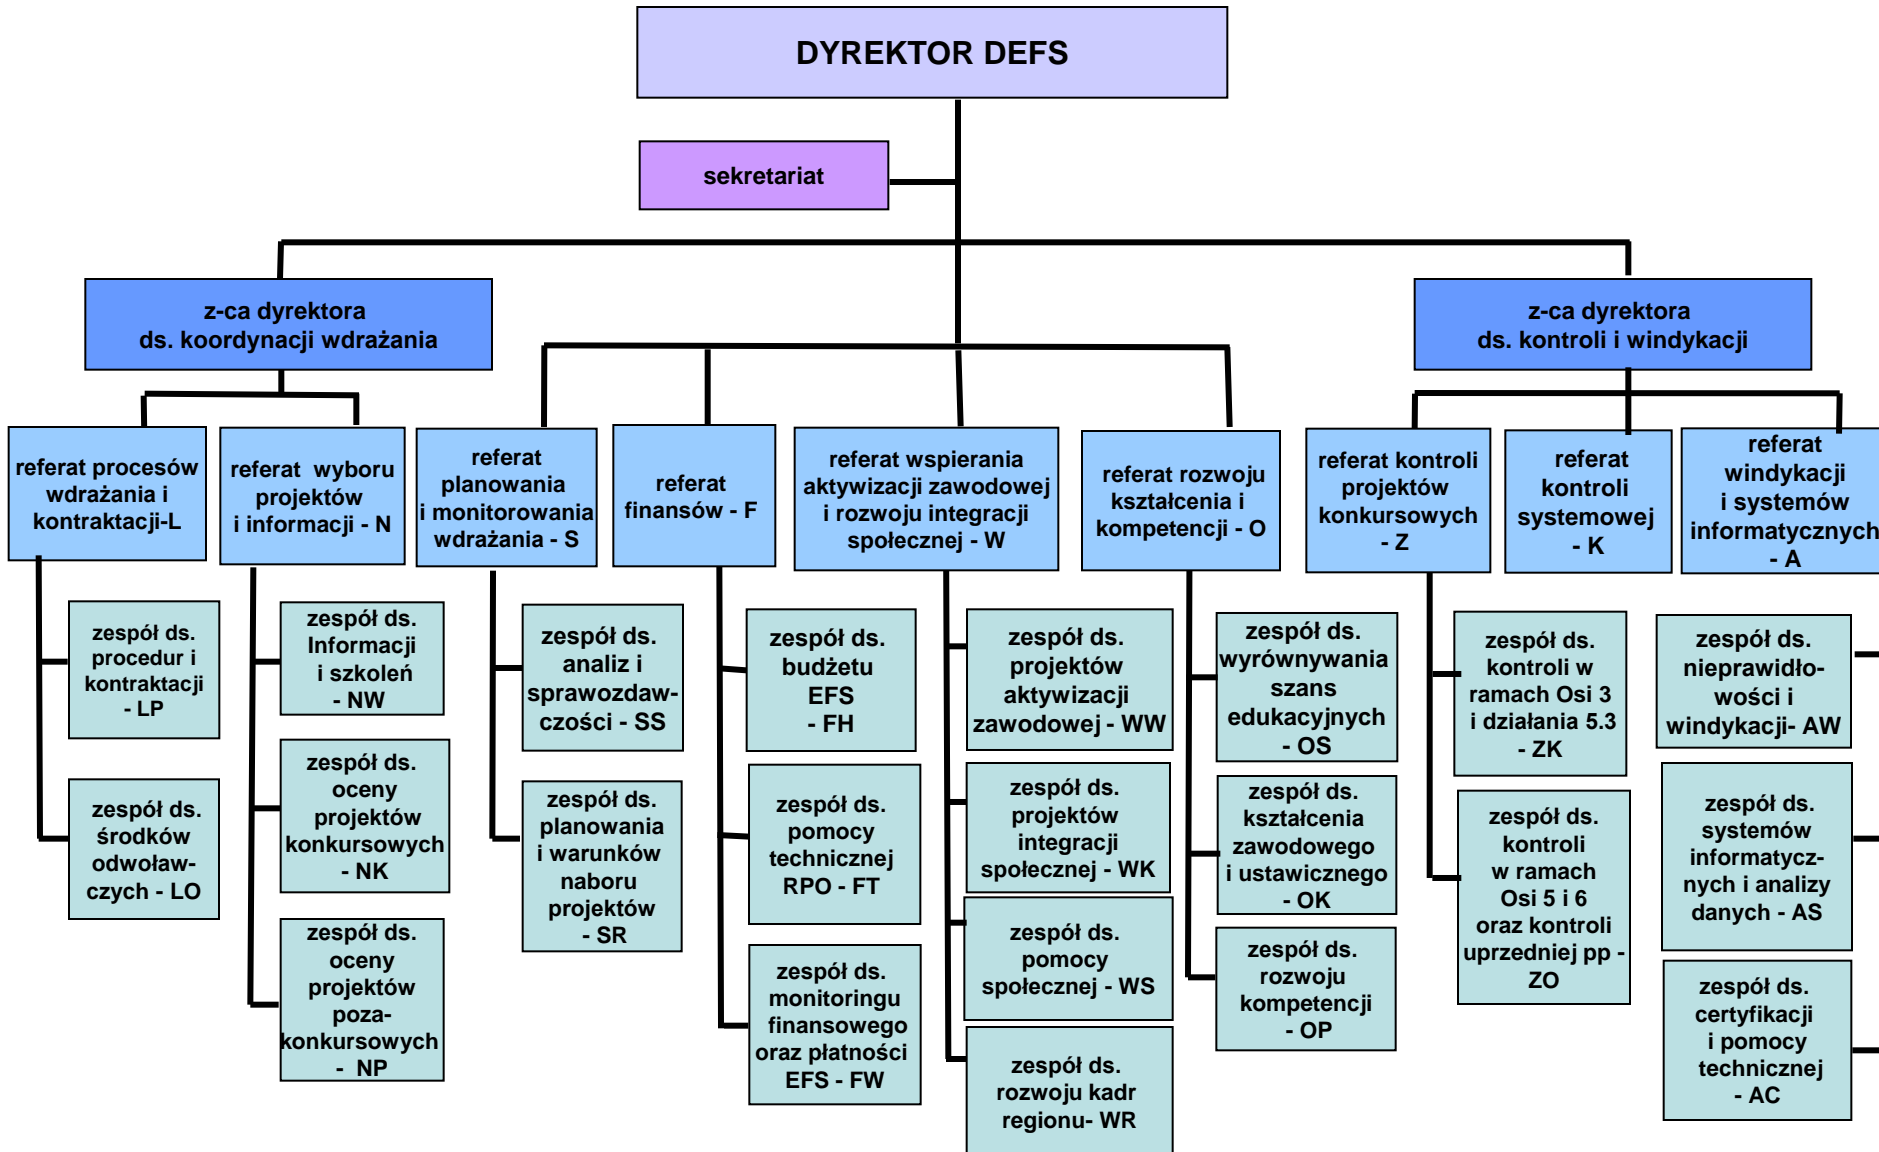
DYREKTOR DEFS

sekretariat

z-ca dyrektora ds. koordynacji wdrażania

z-ca dyrektora ds. kontroli i windykacji

referat procesów wdrażania i kontraktacji-L

zespół ds. procedur i kontraktacji - LP

zespół ds. środków odwoławczych - LO

referat wyboru projektów i informacji - N

zespół ds. Informacji i szkoleń - NW

zespół ds. oceny projektów konkursowych - NK

zespół ds. oceny projektów pozakonkursowych - NP

referat planowania i monitorowania wdrażania - S

zespół ds. analiz i sprawozdawczości - SS

zespół ds. planowania i warunków naboru projektów - SR

referat finansów - F

zespół ds. budżetu EFS - FH

zespół ds. pomocy technicznej RPO - FT

zespół ds. monitoringu finansowego oraz płatności EFS - FW

referat wspierania aktywizacji zawodowej i rozwoju integracji społecznej - W

zespół ds. projektów aktywizacji zawodowej - WW

zespół ds. projektów integracji społecznej - WK

zespół ds. pomocy społecznej - WS

zespół ds. rozwoju kadr regionu- WR

referat rozwoju kształcenia i kompetencji - O

zespół ds. wyrównywania szans edukacyjnych - OS

zespół ds. kształcenia zawodowego i ustawicznego - OK

zespół ds. rozwoju kompetencji - OP

referat kontroli projektów konkursowych - Z

zespół ds. kontroli w ramach Osi 3 i działania 5.3 - ZK

zespół ds. kontroli w ramach Osi 5 i 6 oraz kontroli uprzedniej pp - ZO

referat kontroli systemowej - K

referat windykacji i systemów informatycznych - A

zespół ds. nieprawidłowości i windykacji- AW

zespół ds. systemów informatycznych i analizy danych - AS

zespół ds. certyfikacji i pomocy technicznej - AC